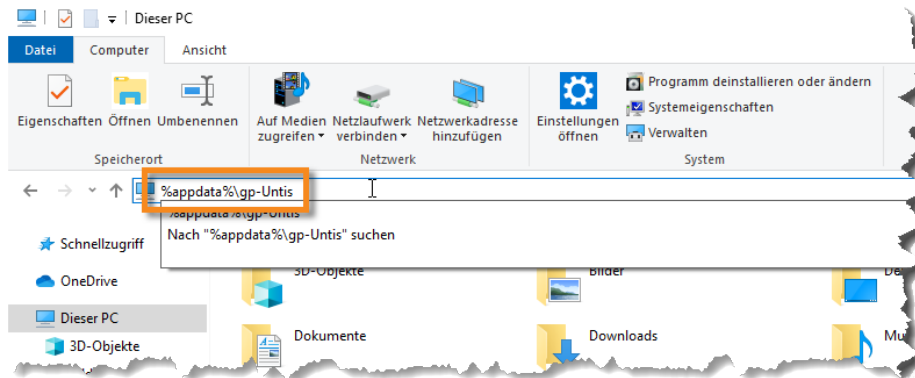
Dieser PC

Datei Computer Ansicht

Eigenschaften Öffnen Umbenennen
Speicherort

Auf Medien zugreifen Netzlaufwerk verbinden Netzwerkadresse hinzufügen
Netzwerk

Einstellungen öffnen
Programm deinstallieren oder ändern
Systemeigenschaften
Verwalten
System

%appdata%\gp-Untis
%appdata%\gp-Untis
Nach "%appdata%\gp-Untis" suchen

Schnellzugriff
OneDrive
Dieser PC
3D-Objekte

3D-Objekte
Bilder
De
Dokumente
Downloads
Mu